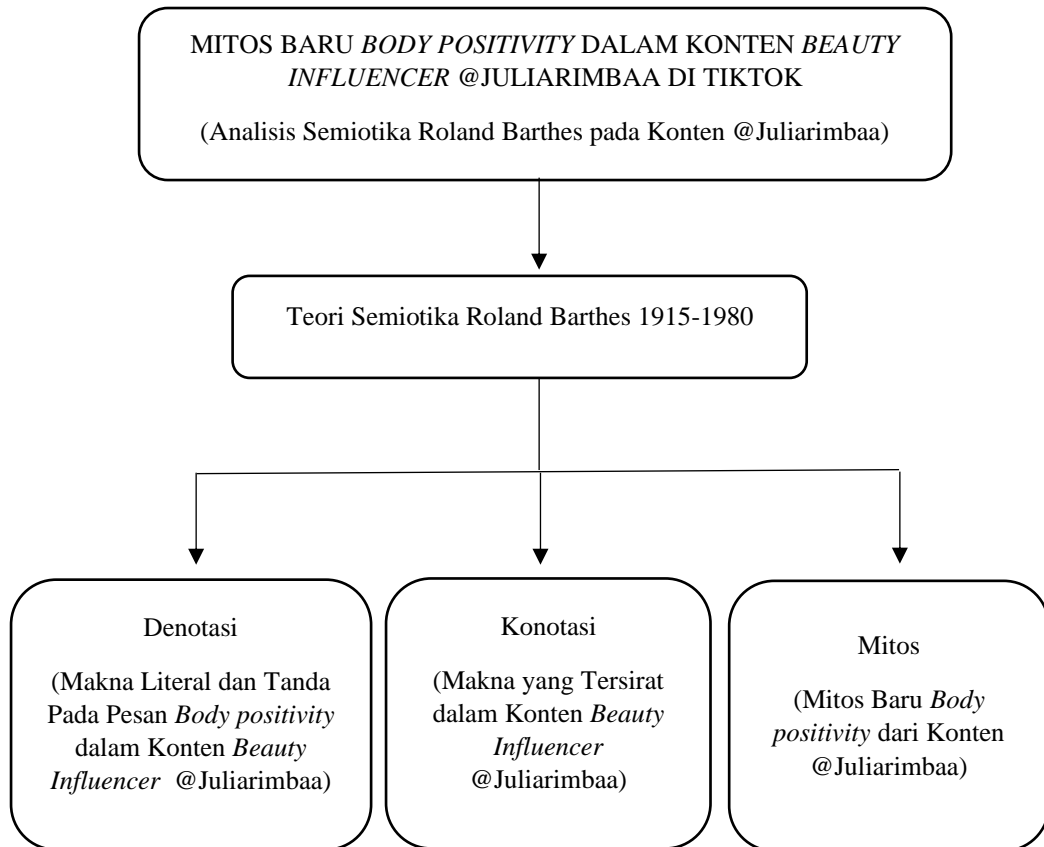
MITOS BARU BODY POSITIVITY DALAM KONTEN BEAUTY INFLUENCER @JULIARIMBAA DI TIKTOK

(Analisis Semiotika Roland Barthes pada Konten @Juliarimbaa)

Teori Semiotika Roland Barthes 1915-1980

Denotasi

(Makna Literal dan Tanda Pada Pesan Body positivity dalam Konten Beauty Influencer @Juliarimbaa)

Konotasi

(Makna yang Tersirat dalam Konten Beauty Influencer @Juliarimbaa)

Mitos

(Mitos Baru Body positivity dari Konten @Juliarimbaa)